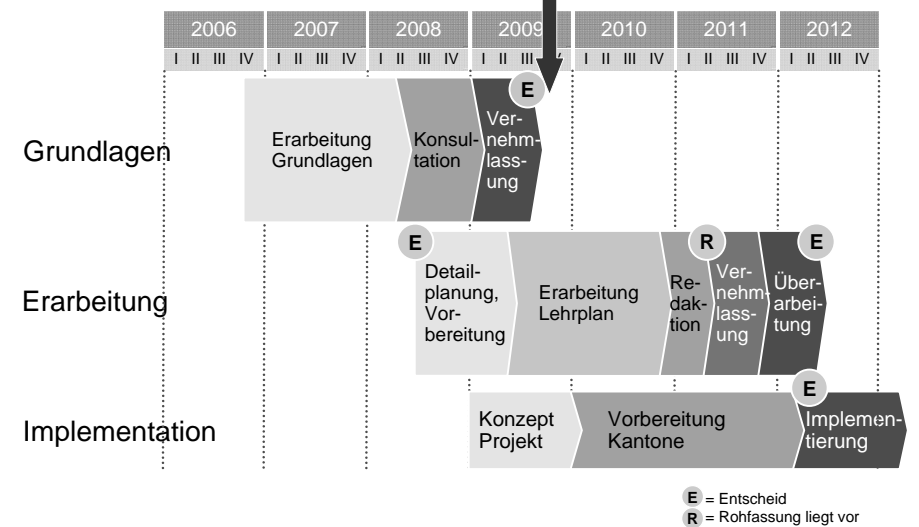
| 2006 | 2007 | 2008 | 2009 | 2010 | 2011 | 2012 |
|---|---|---|---|---|---|---|
| I II III IV | I II III IV | I II III IV | I II III IV | I II III IV | I II III IV | I II III IV |

Grundlagen

Erarbeitung Grundlagen

Konsultation

E

Vernehmlassung

Erarbeitung

E

Detailplanung, Vorbereitung

Erarbeitung Lehrplan

Redaktion

R

Vernehmlassung

E

Überarbeitung

Implementation

Konzept Projekt

Vorbereitung Kantone

E

Implementierung

E = Entscheid
R = Rohfassung liegt vor